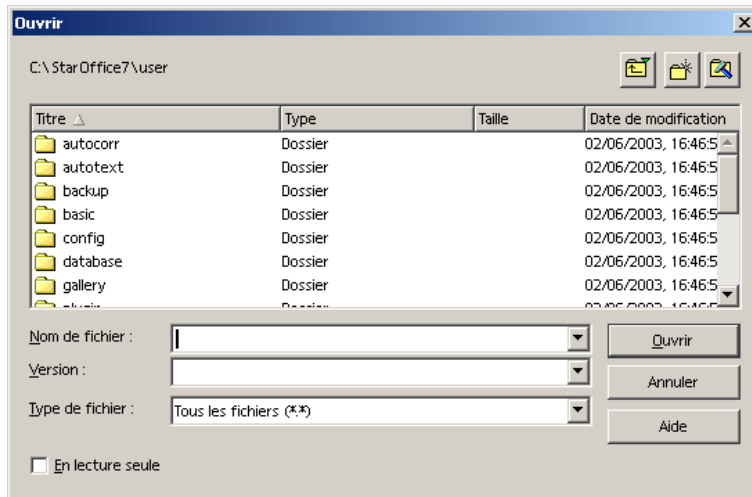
Ouvrir

C:\StarOffice7\user

| Titre | Type | Taille | Date de modification |
|---|---|---|---|
| autocorr | Dossier | | 02/06/2003, 16:46:5 |
| autotext | Dossier | | 02/06/2003, 16:46:5 |
| backup | Dossier | | 02/06/2003, 16:46:5 |
| basic | Dossier | | 02/06/2003, 16:46:5 |
| config | Dossier | | 02/06/2003, 16:46:5 |
| database | Dossier | | 02/06/2003, 16:46:5 |
| gallery | Dossier | | 02/06/2003, 16:46:5 |
| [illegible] | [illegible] | | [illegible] |

Nom de fichier :

Version :

Type de fichier : Tous les fichiers (*.*)

Ouvrir

Annuler

Aide

En lecture seule